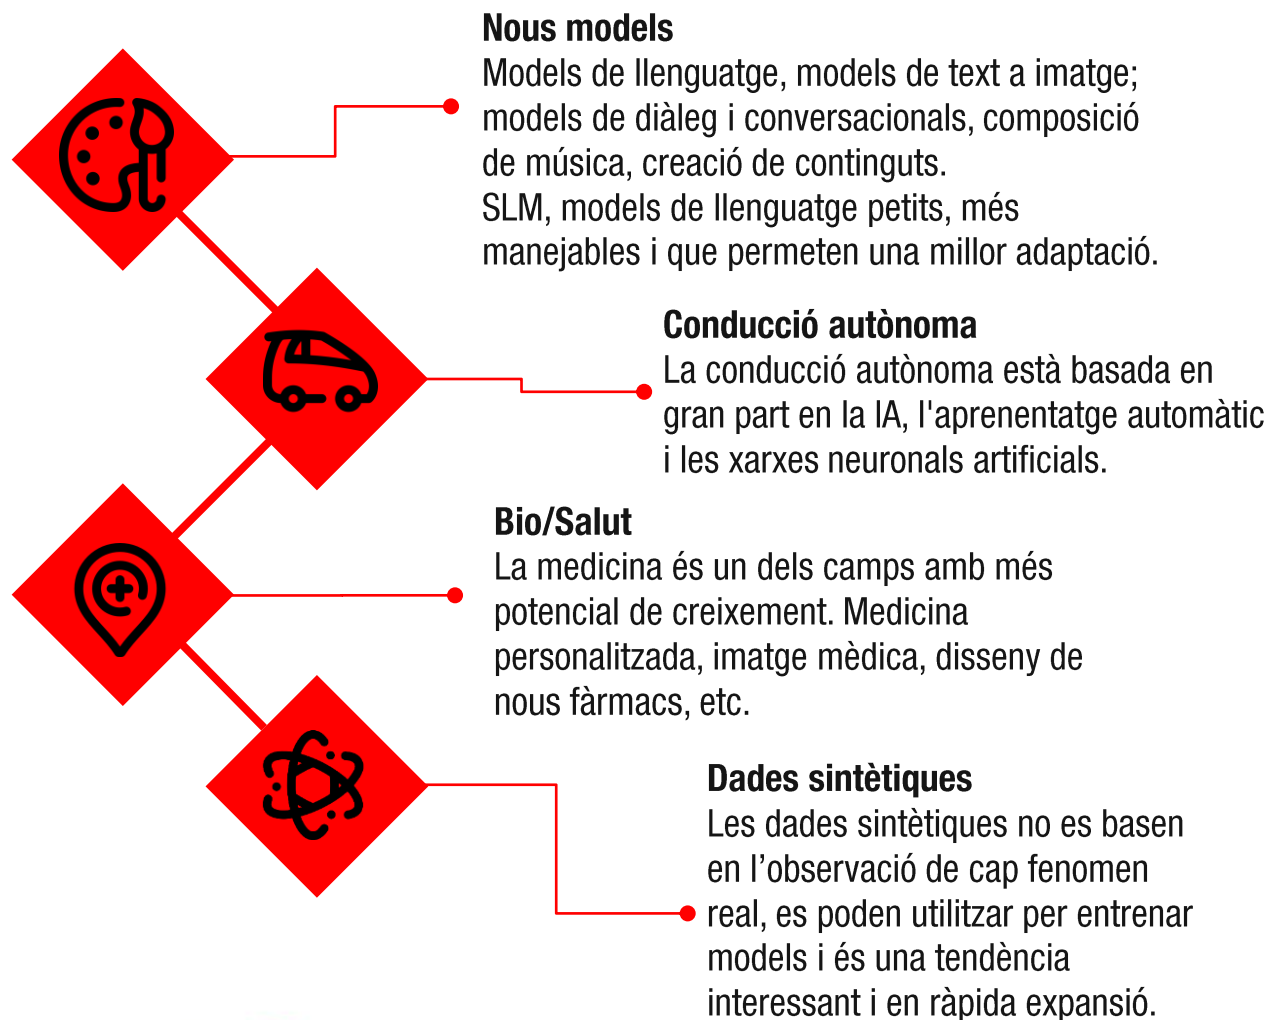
**Nous models**
Models de llenguatge, models de text a imatge; models de diàleg i conversacionals, composició de música, creació de continguts.
SLM, models de llenguatge petits, més manejables i que permeten una millor adaptació.

**Conducció autònoma**
La conducció autònoma està basada en gran part en la IA, l'aprenentatge automàtic i les xarxes neuronals artificials.

**Bio/Salut**
La medicina és un dels camps amb més potencial de creixement. Medicina personalitzada, imatge mèdica, disseny de nous fàrmacs, etc.

**Dades sintètiques**
Les dades sintètiques no es basen en l'observació de cap fenomen real, es poden utilitzar per entrenar models i és una tendència interessant i en ràpida expansió.